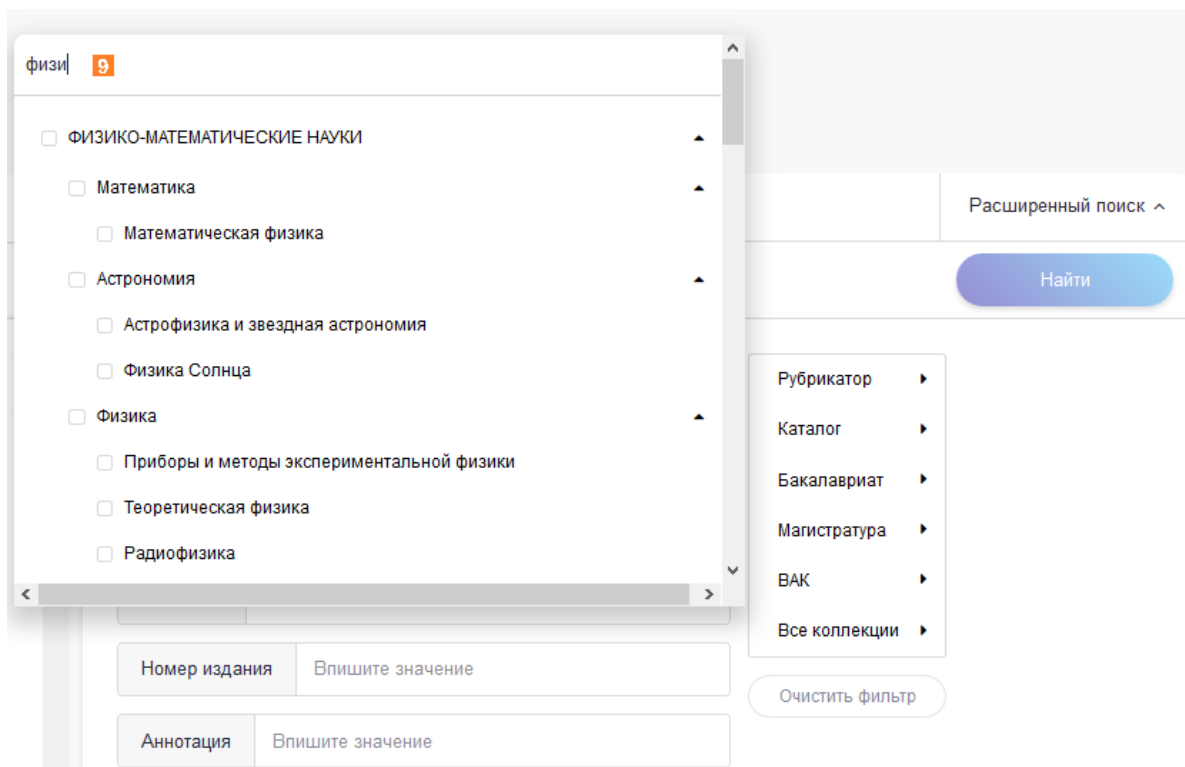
физи 9

ФИЗИКО-МАТЕМАТИЧЕСКИЕ НАУКИ

Математика

Математическая физика

Астрономия

Астрофизика и звездная астрономия

Физика Солнца

Физика

Приборы и методы экспериментальной физики

Теоретическая физика

Радиофизика

Расширенный поиск

Найти

Рубрикатор

Каталог

Бакалавриат

Магистратура

ВАК

Все коллекции

Очистить фильтр

Номер издания | Впишите значение

Аннотация | Впишите значение